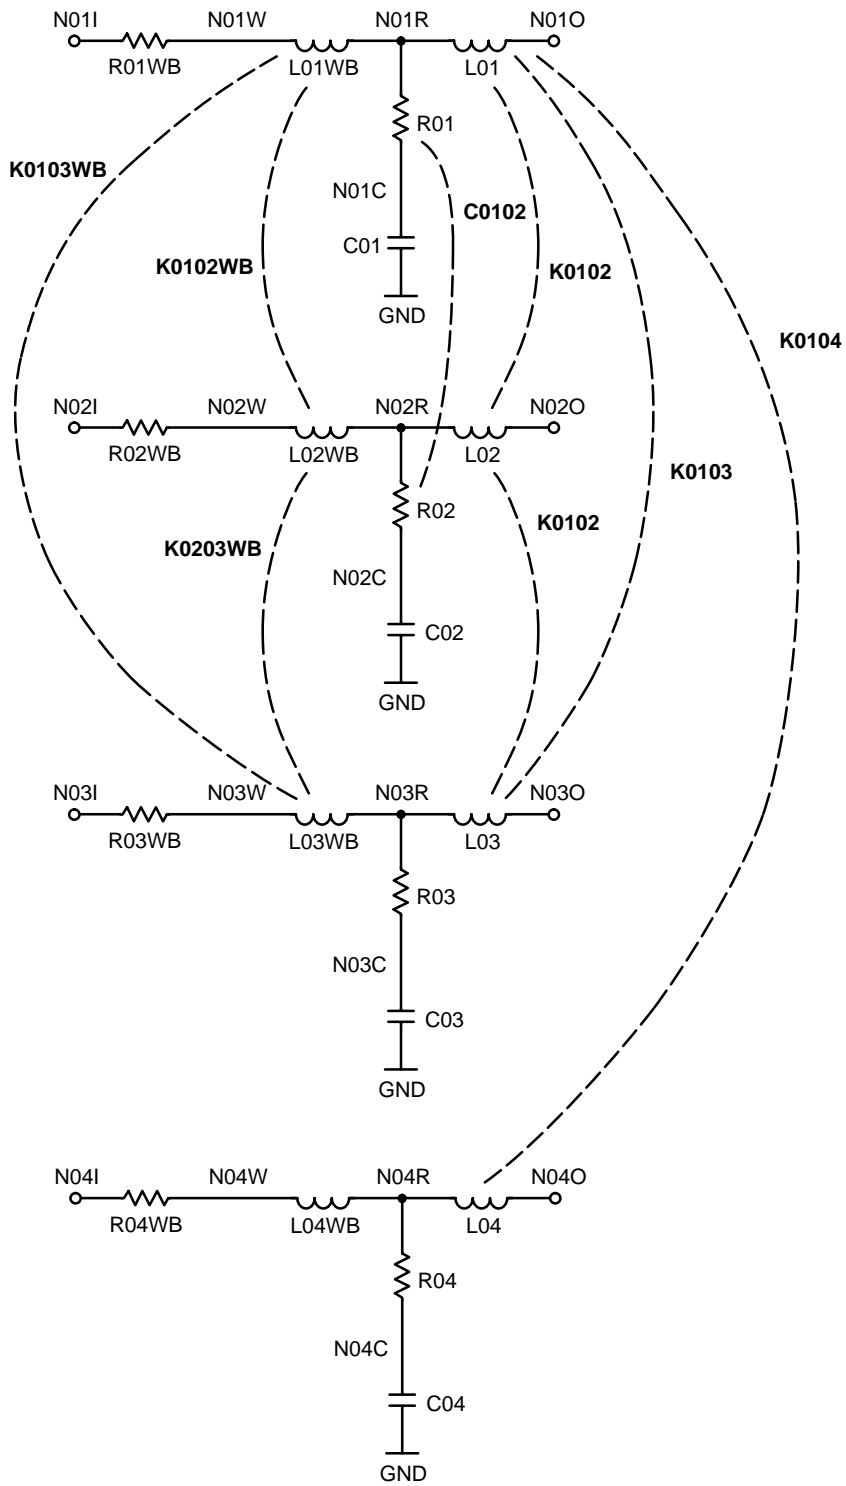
N01I N01W N01R N01O
R01WB L01WB L01
R01
K0103WB
N01C
C0102
C01
K0102WB
K0102
GND
K0104
N02I N02W N02R N02O
R02WB L02WB L02
K0103
R02
K0203WB
K0102
N02C
C02
GND
N03I N03W N03R N03O
R03WB L03WB L03
R03
N03C
C03
GND
N04I N04W N04R N04O
R04WB L04WB L04
R04
N04C
C04
GND